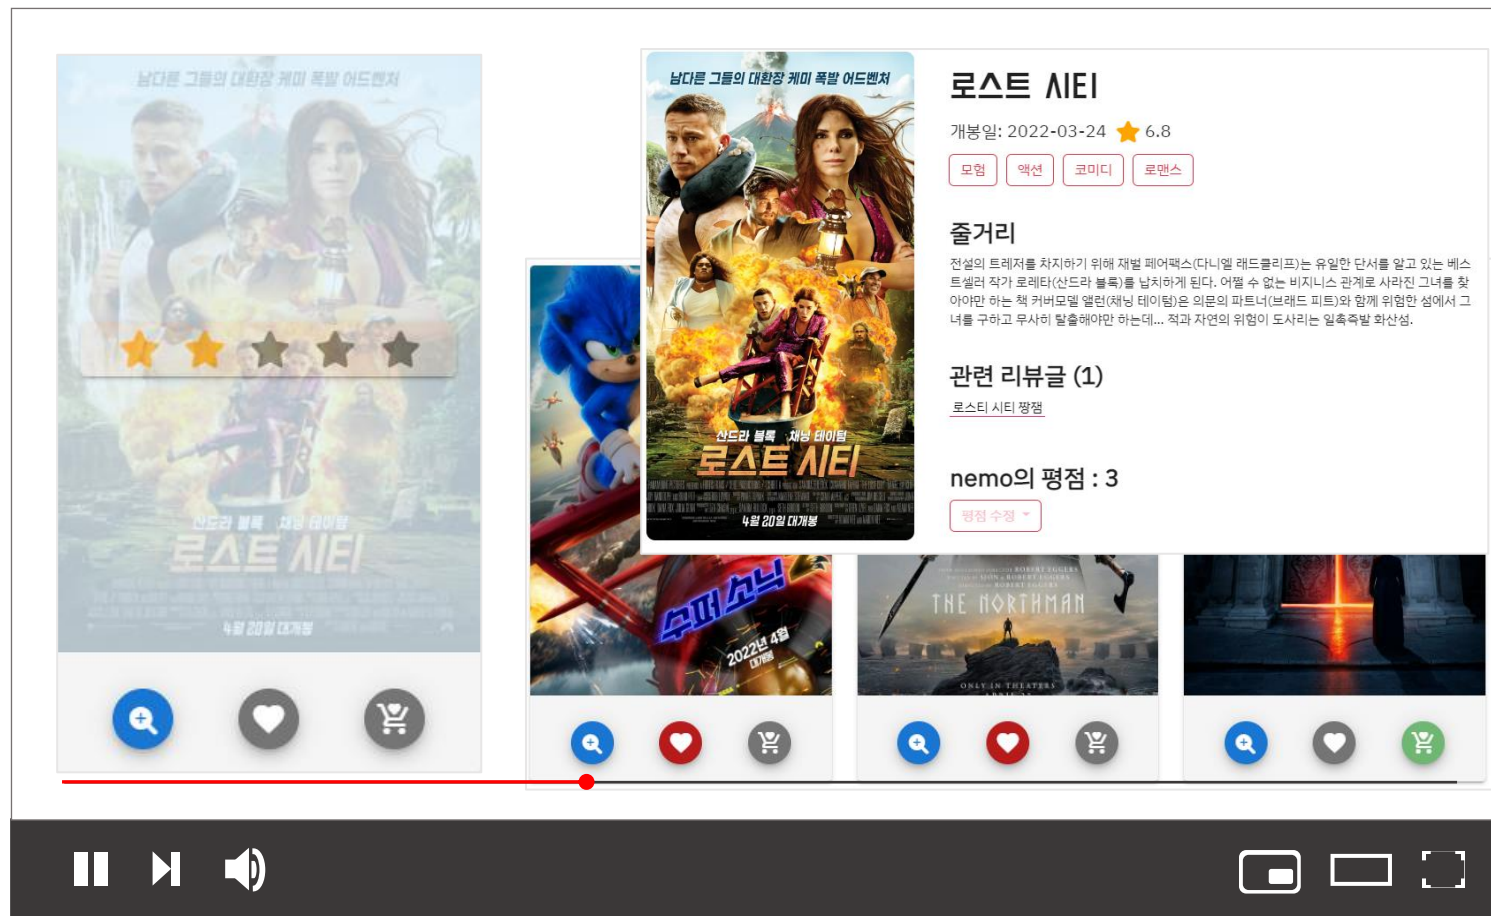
남다른 그들의 대환장 케미 폭발 어드벤처

산드라 블록 채닝 테이텀
로스트 시티
4월 20일 대개봉

남다른 그들의 대환장 케미 폭발 어드벤처

산드라 블록 채닝 테이텀
로스트 시티
4월 20일 대개봉

로스트 시티

개봉일: 2022-03-24 6.8

모험 액션 코미디 로맨스

줄거리

전설의 트레저를 차지하기 위해 재벌 페어팩스(다니엘 래드클리프)는 유일한 단서를 알고 있는 베스트셀러 작가 로레타(산드라 블록)를 납치하게 된다. 어쩔 수 없는 비지니스 관계로 사라진 그녀를 찾아야만 하는 책 커버모델 앨런(채닝 테이텀)은 의문의 파트너(브래드 피트)와 함께 위험한 섬에서 그녀를 구하고 무사히 탈출해야만 하는데... 적과 자연의 위험이 도사리는 일촉즉발 화산섬.

관련 리뷰글 (1)

로스티 시티 짱잼

nemo의 평점 : 3

평점 수정

수퍼 소닉
2022년 4월 대개봉

THE NORTHMAN
ONLY IN THEATERS